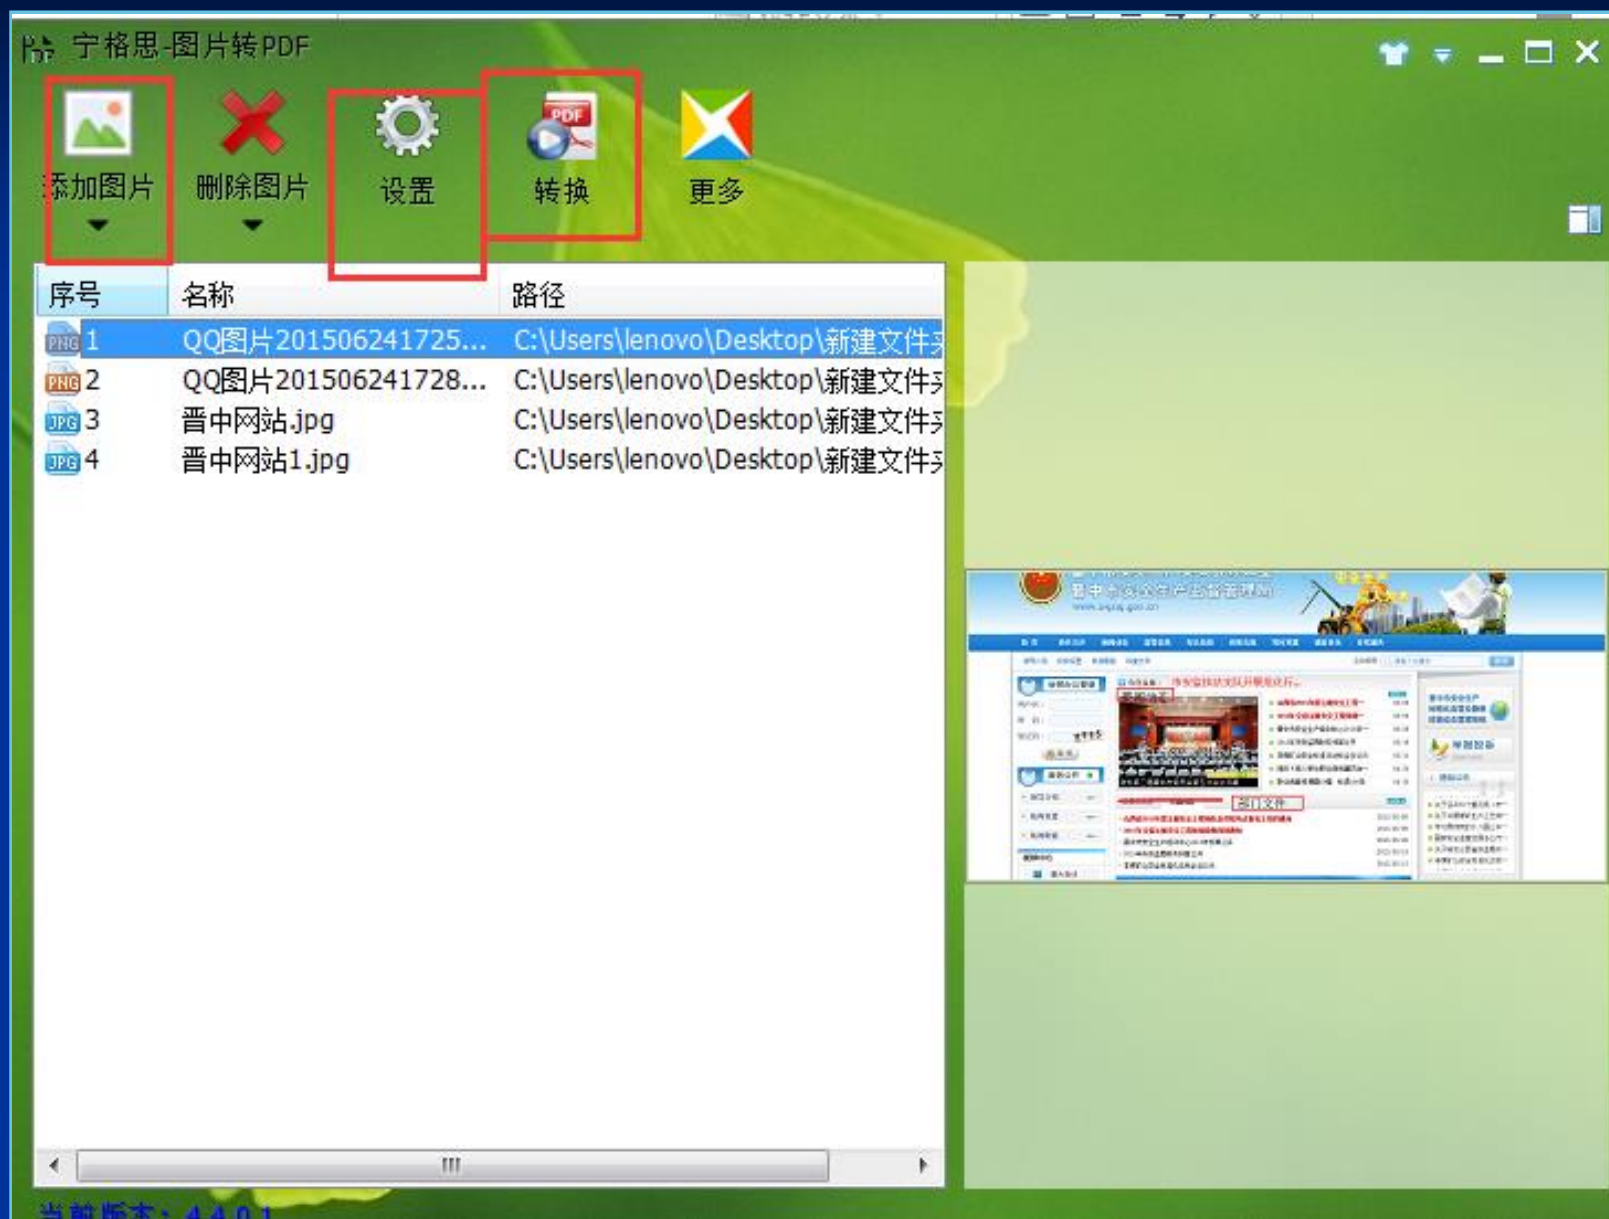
宁格思-图片转PDF

添加图片
删除图片
设置
PDF
转换
更多

| 序号 | 名称 | 路径 |
|---|---|---|
| PNG 1 | QQ图片201506241725... | C:\Users\lenovo\Desktop\新建文件夹 |
| PNG 2 | QQ图片201506241728... | C:\Users\lenovo\Desktop\新建文件夹 |
| JPG 3 | 晋中网站.jpg | C:\Users\lenovo\Desktop\新建文件夹 |
| JPG 4 | 晋中网站1.jpg | C:\Users\lenovo\Desktop\新建文件夹 |

III

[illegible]